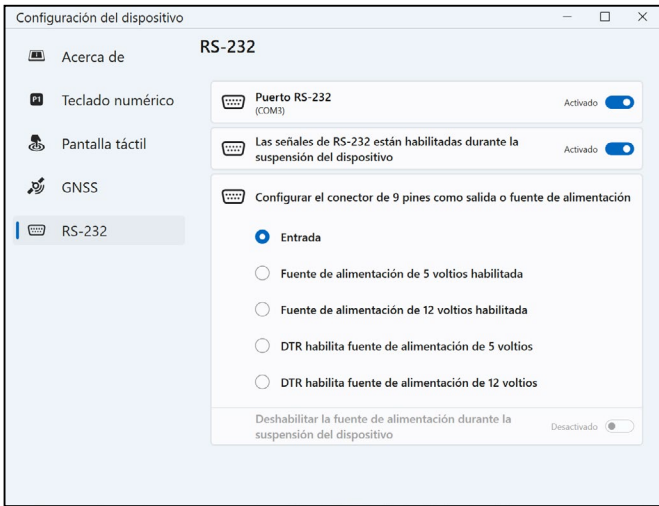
Configuración del dispositivo

Acerca de

P1 Teclado numérico

Pantalla táctil

GNSS

RS-232

RS-232

Puerto RS-232
(COM3)
Activado

Las señales de RS-232 están habilitadas durante la suspensión del dispositivo
Activado

Configurar el conector de 9 pines como salida o fuente de alimentación

Entrada

Fuente de alimentación de 5 voltios habilitada

Fuente de alimentación de 12 voltios habilitada

DTR habilita fuente de alimentación de 5 voltios

DTR habilita fuente de alimentación de 12 voltios

Deshabilitar la fuente de alimentación durante la suspensión del dispositivo
Desactivado